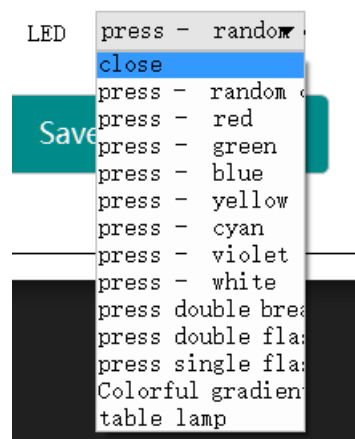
LED press - random

close
press - random
press - red
press - green
press - blue
press - yellow
press - cyan
press - violet
press - white
press double brea
press double flas
press single flas
Colorful gradien
table lamp

Save